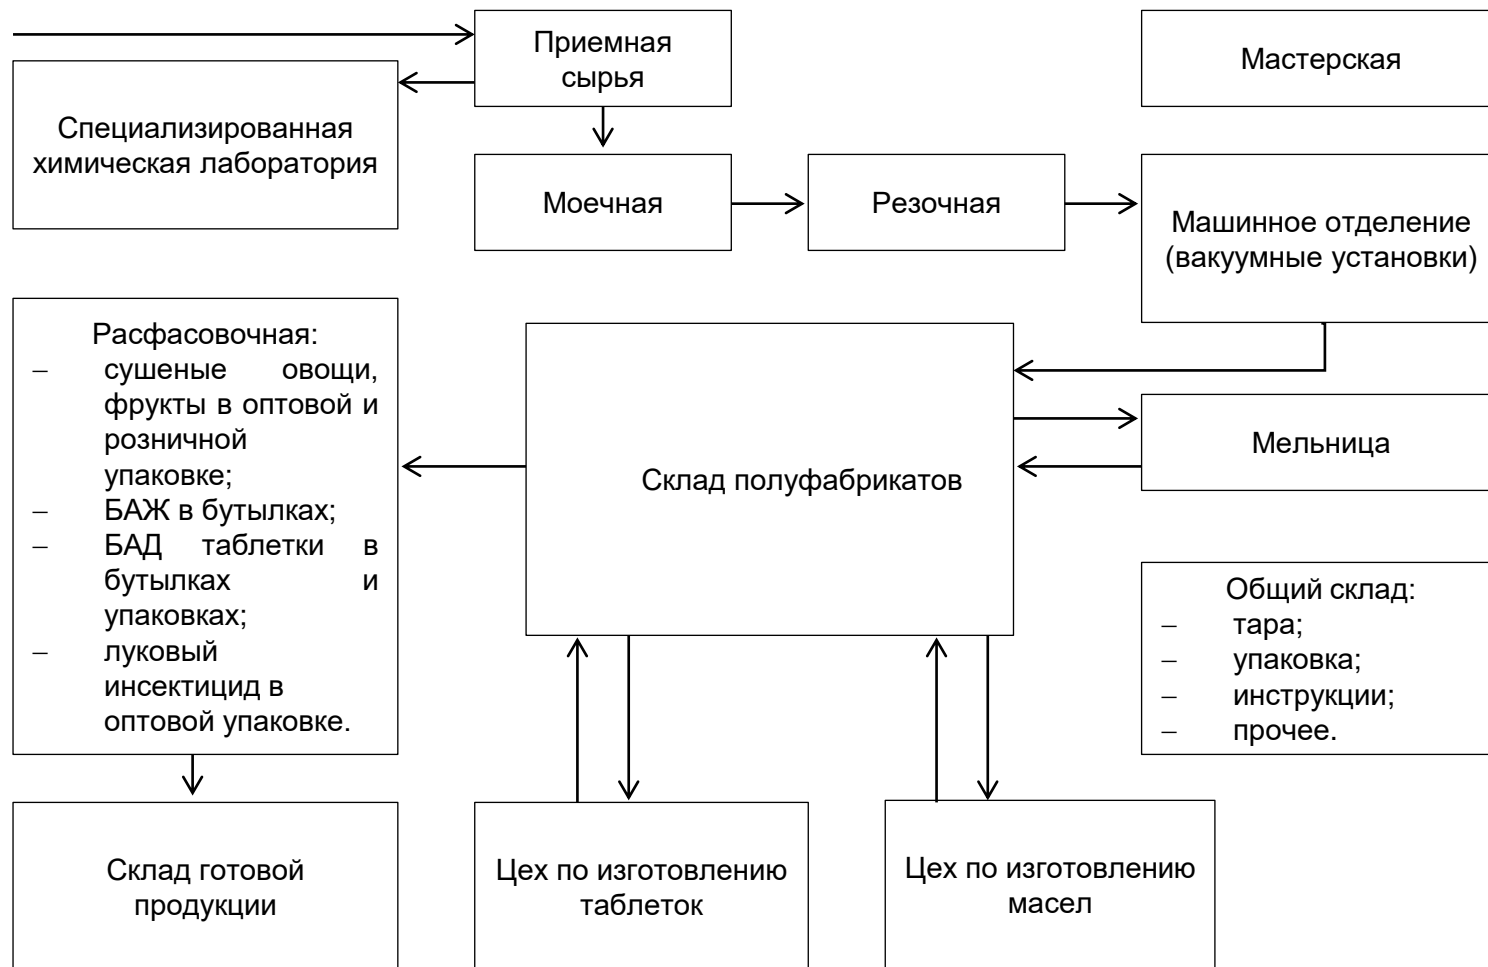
Приемная сырья

Мастерская

Специализированная химическая лаборатория

Моечная

Резочная

Машинное отделение (вакуумные установки)

Расфасовочная:
– сушеные овощи, фрукты в оптовой и розничной упаковке;
– БАЖ в бутылках;
– БАД таблетки в бутылках и упаковках;
– луковый инсектицид в оптовой упаковке.

Склад полуфабрикатов

Мельница

Общий склад:
– тара;
– упаковка;
– инструкции;
– прочее.

Склад готовой продукции

Цех по изготовлению таблеток

Цех по изготовлению масел